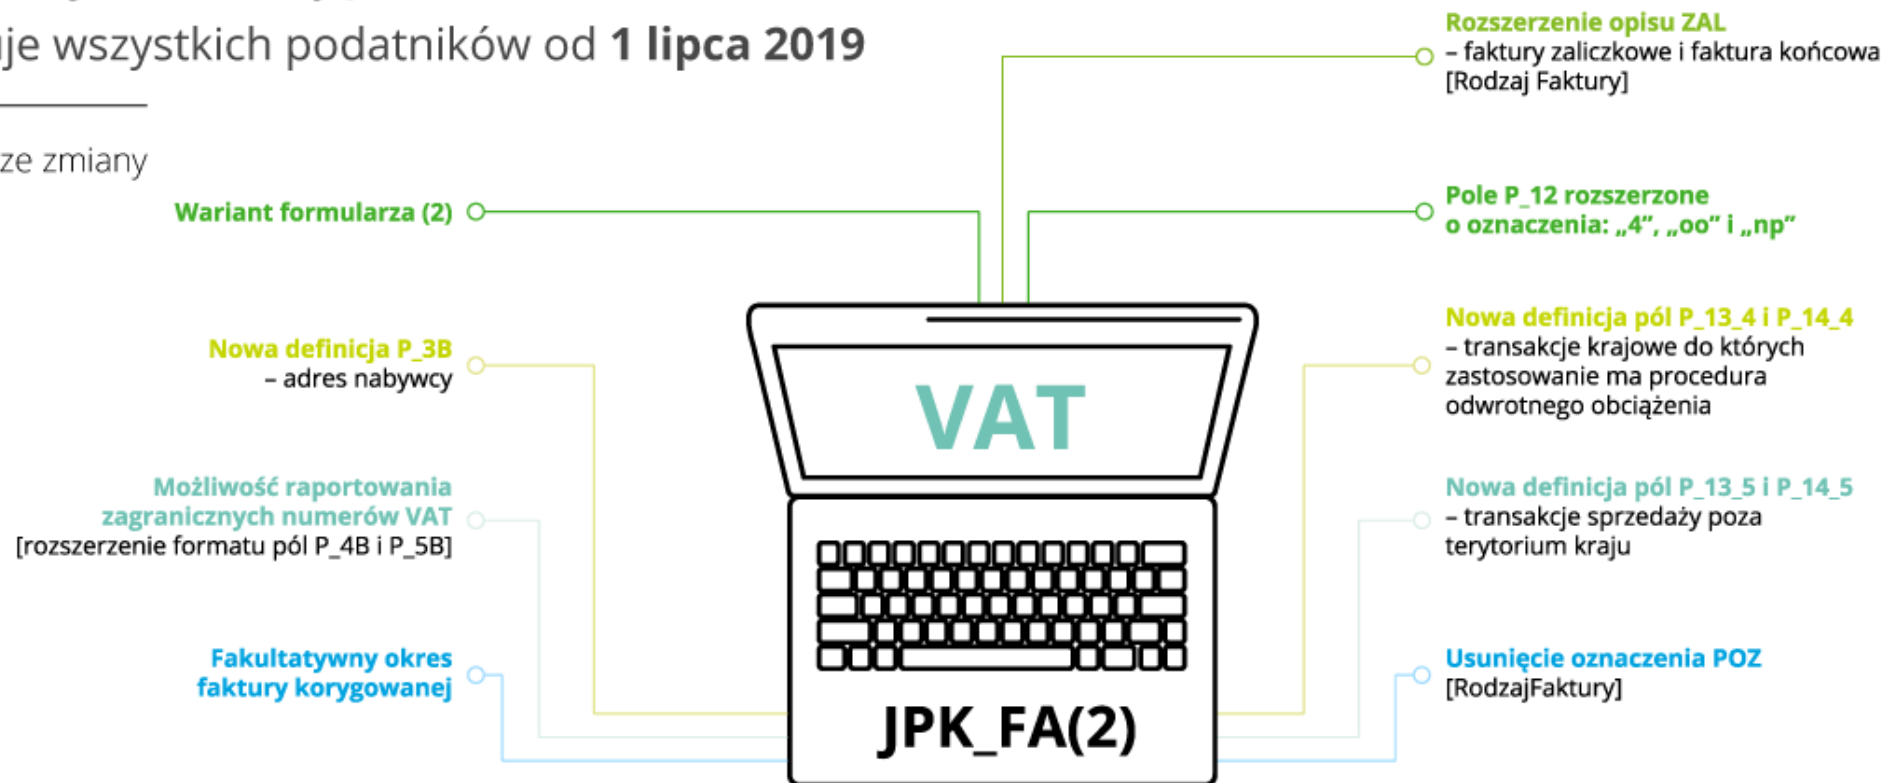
je wszystkich podatników od **1 lipca 2019**

ze zmiany

Wariant formularza (2)

Nowa definicja P_3B
– adres nabywcy

Możliwość raportowania zagranicznych numerów VAT
[rozszerzenie formatu pól P_4B i P_5B]

Fakultatywny okres faktury korygowanej

Rozszerzenie opisu ZAL
– faktury zaliczkowe i faktura końcowa
[Rodzaj Faktury]

Pole P_12 rozszerzone o oznaczenia: „4", „oo" i „np"

Nowa definicja pól P_13_4 i P_14_4
– transakcje krajowe do których zastosowanie ma procedura odwrotnego obciążenia

Nowa definicja pól P_13_5 i P_14_5
– transakcje sprzedaży poza terytorium kraju

Usunięcie oznaczenia POZ
[RodzajFaktury]

VAT

JPK_FA(2)